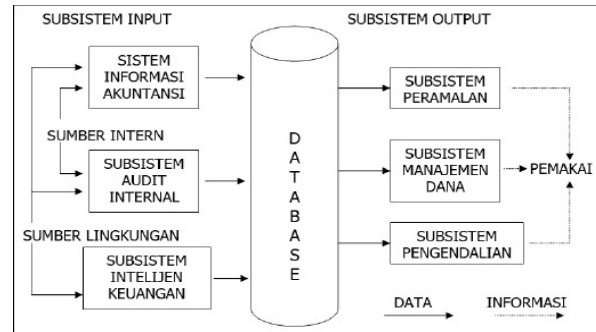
SUBSISTEM INPUT

SUBSISTEM OUTPUT

SISTEM INFORMASI AKUNTANSI

SUMBER INTERN

SUBSISTEM AUDIT INTERNAL

SUMBER LINGKUNGAN

SUBSISTEM INTELIJEN KEUANGAN

D A T A B A S E

SUBSISTEM PERAMALAN

SUBSISTEM MANAJEMEN DANA

PEMAKAI

SUBSISTEM PENGENDALIAN

DATA

INFORMASI